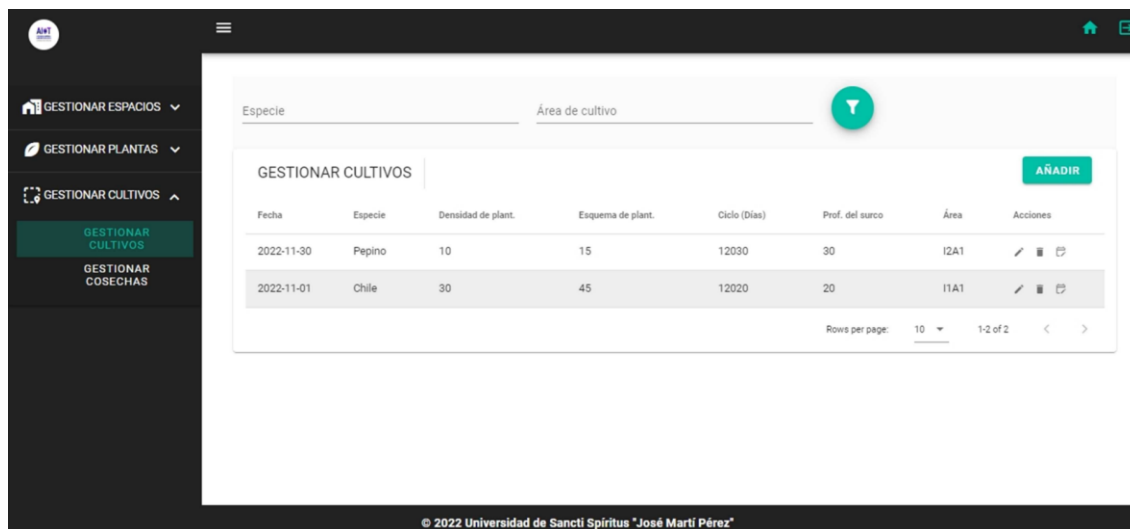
AIoT

GESTIONAR ESPACIOS
GESTIONAR PLANTAS
GESTIONAR CULTIVOS
GESTIONAR CULTIVOS
GESTIONAR COSECHAS

Especie

Área de cultivo

GESTIONAR CULTIVOS

AÑADIR

| Fecha | Especie | Densidad de plant. | Esquema de plant. | Ciclo (Días) | Prof. del surco | Área | Acciones |
|---|---|---|---|---|---|---|---|
| 2022-11-30 | Pepino | 10 | 15 | 12030 | 30 | I2A1 | |
| 2022-11-01 | Chile | 30 | 45 | 12020 | 20 | I1A1 | |

Rows per page: 10 1-2 of 2

© 2022 Universidad de Sancti Spíritus "José Martí Pérez"